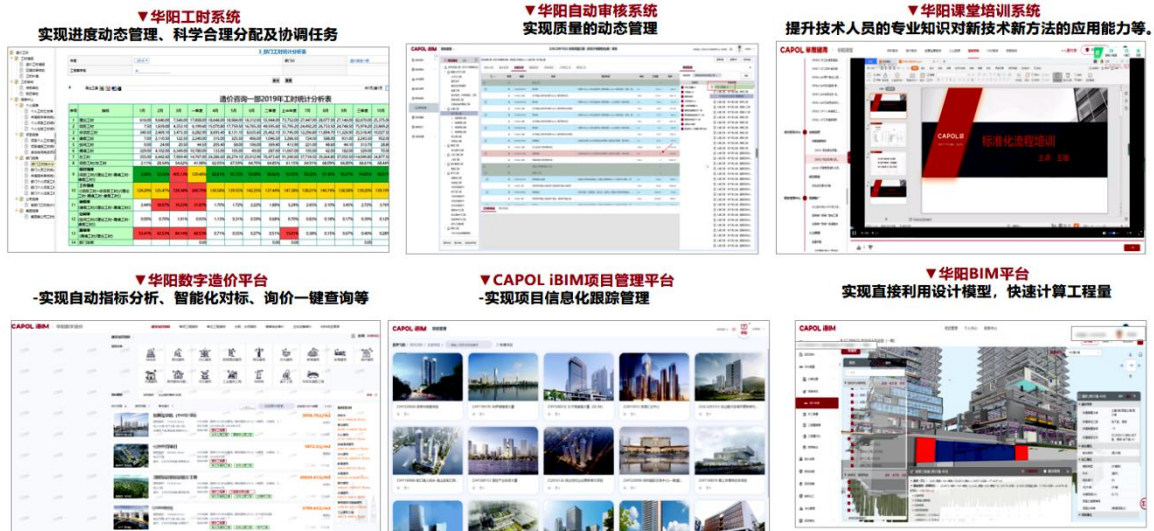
▼华阳工时系统
实现进度动态管理、科学合理分配及协调任务

造价咨询一部2019年工时统计分析表

▼华阳自动审核系统
实现质量的动态管理

CAPOL iBIM

▼华阳课堂培训系统
提升技术人员的专业知识对新技术新方法的应用能力等。

CAPOL 华阳课堂

标准化流程培训

▼华阳数字造价平台
-实现自动指标分析、智能化对标、询价一键查询等

CAPOL iBIM

▼CAPOL iBIM项目管理平台
-实现项目信息化跟踪管理

CAPOL iBIM

▼华阳BIM平台
实现直接利用设计模型，快速计算工程量

CAPOL iBIM